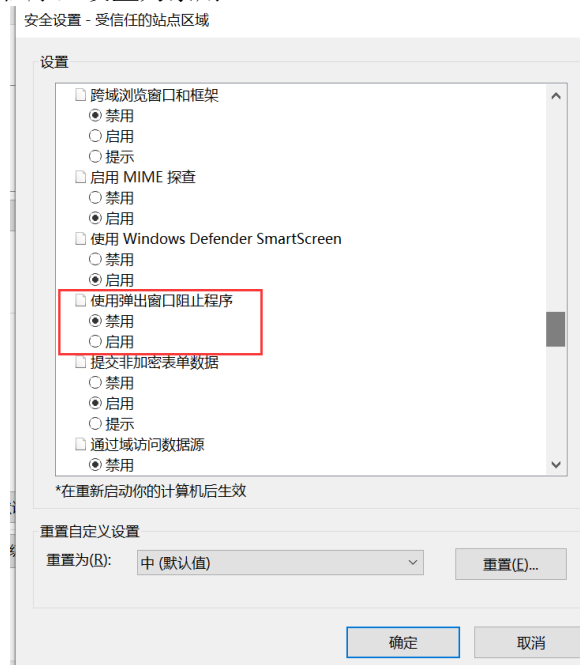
安全设置 - 受信任的站点区域

设置

跨域浏览窗口和框架
禁用
启用
提示
启用 MIME 探查
禁用
启用
使用 Windows Defender SmartScreen
禁用
启用
使用弹出窗口阻止程序
禁用
启用
提交非加密表单数据
禁用
启用
提示
通过域访问数据源
禁用

*在重新启动你的计算机后生效

重置自定义设置

重置为(R): 中 (默认值)

重置(E)...

确定

取消